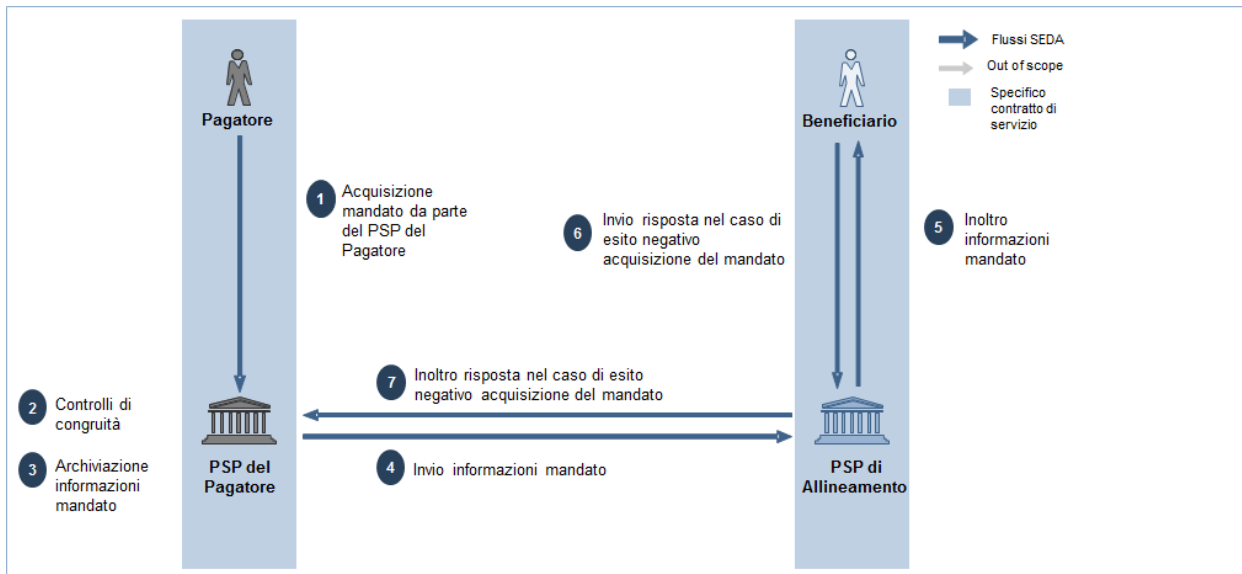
Flussi SEDA
Out of scope
Specifico contratto di servizio

Pagatore

Beneficiario

1 Acquisizione mandato da parte del PSP del Pagatore

6 Invio risposta nel caso di esito negativo acquisizione del mandato

5 Inoltro informazioni mandato

7 Inoltro risposta nel caso di esito negativo acquisizione del mandato

2 Controlli di congruità

3 Archiviazione informazioni mandato

PSP del Pagatore

4 Invio informazioni mandato

PSP di Allineamento